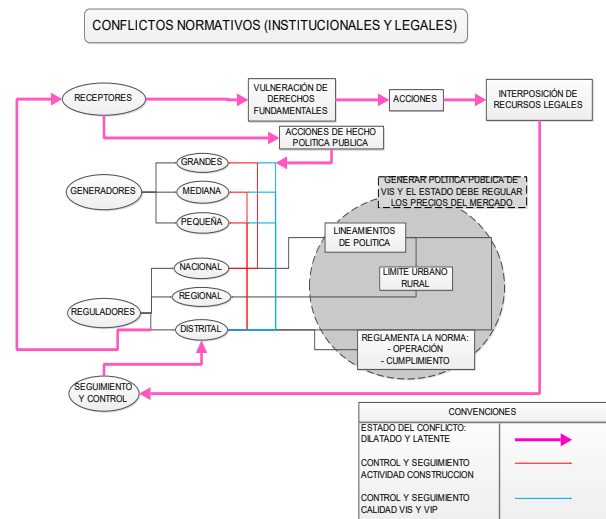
CONFLICTOS NORMATIVOS (INSTITUCIONALES Y LEGALES)

RECEPTORES

VULNERACIÓN DE DERECHOS FUNDAMENTALES

ACCIONES

INTERPOSICIÓN DE RECURSOS LEGALES

ACCIONES DE HECHO POLITICA PUBLICA

GENERADORES

GRANDES

MEDIANA

PEQUEÑA

"GENERAR POLITICA PUBLICA" DE VIS Y EL ESTADO DEBE REGULAR LOS PRECIOS DEL MERCADO

LINEAMIENTOS DE POLITICA

LIMITE URBANO RURAL

REGULADORES

NACIONAL

REGIONAL

DISTRITAL

REGLAMENTA LA NORMA:
- OPERACIÓN
- CUMPLIMIENTO

SEGUIMIENTO Y CONTROL

| CONVENCIONES | |
|---|---|
| ESTADO DEL CONFLICTO: DILATADO Y LATENTE | |
| CONTROL Y SEGUIMIENTO ACTIVIDAD CONSTRUCCION | |
| CONTROL Y SEGUIMIENTO CALIDAD VIS Y VIP | |